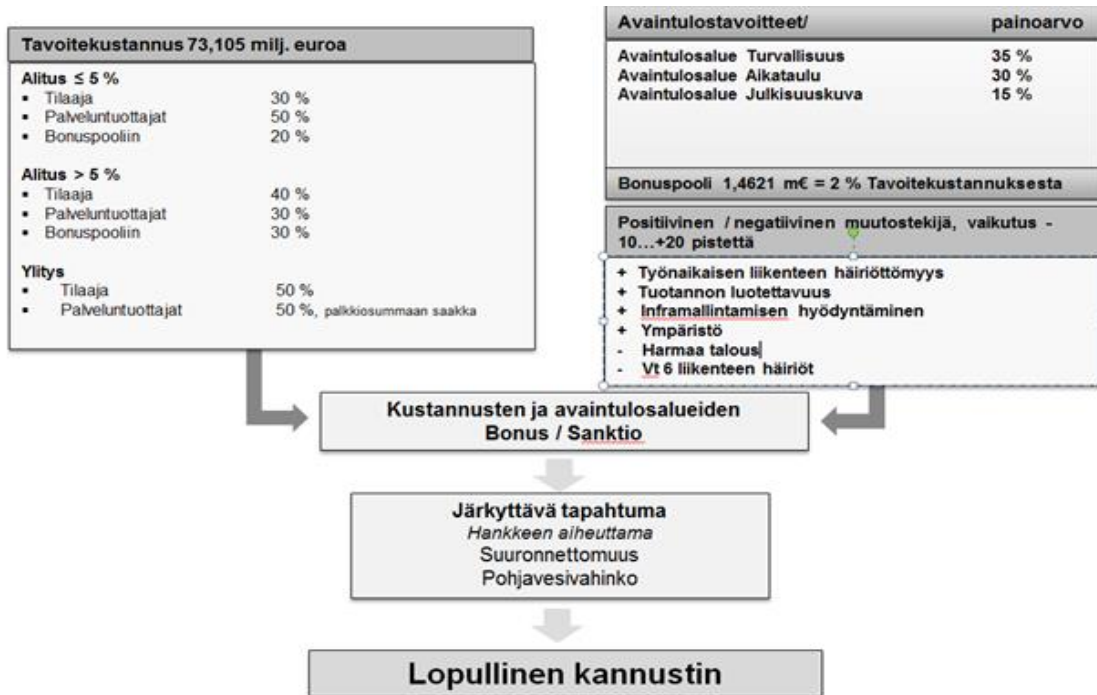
Tavoitekustannus 73,105 milj. euroa

Alitus ≤ 5 %
- Tilaaja 30 %
- Palveluntuottajat 50 %
- Bonuspooliin 20 %

Alitus > 5 %
- Tilaaja 40 %
- Palveluntuottajat 30 %
- Bonuspooliin 30 %

Ylitys
- Tilaaja 50 %
- Palveluntuottajat 50 %, palkkiosummaan saakka

Avaintulostavoitteet/ painoarvo

Avaintulosalue Turvallisuus 35 %
Avaintulosalue Aikataulu 30 %
Avaintulosalue Julkisuuskuva 15 %

Bonuspooli 1,4621 m€ = 2 % Tavoitekustannuksesta

Positiivinen / negatiivinen muutostekijä, vaikutus -10…+20 pistettä

+ Työnaikaisen liikenteen häiriöttömyys
+ Tuotannon luotettavuus
+ Inframallintamisen hyödyntäminen
+ Ympäristö
- Harmaa talous
- Vt 6 liikenteen häiriöt

Kustannusten ja avaintulosalueiden Bonus / Sanktio

Järkyttävä tapahtuma
Hankkeen aiheuttama
Suuronnettomuus
Pohjavesivahinko

Lopullinen kannustin